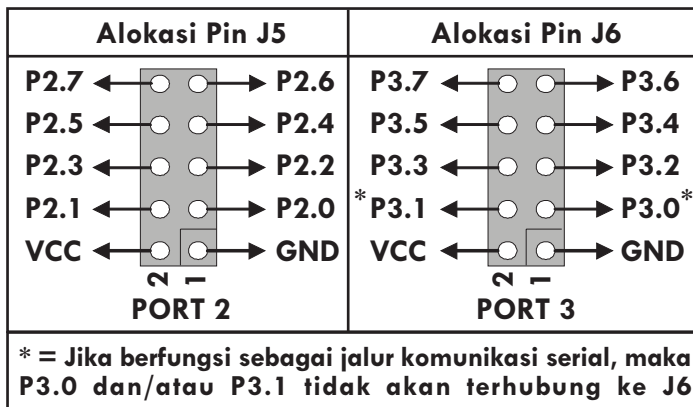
| Alokasi Pin J5 | Alokasi Pin J6 |
|---|---|
| P2.7 ← → P2.6 | P3.7 ← → P3.6 |
| P2.5 ← → P2.4 | P3.5 ← → P3.4 |
| P2.3 ← → P2.2 | P3.3 ← → P3.2 |
| P2.1 ← → P2.0 | *P3.1 ← → P3.0* |
| VCC ← → GND | VCC ← → GND |
| 2 1 PORT 2 | 2 1 PORT 3 |

* = Jika berfungsi sebagai jalur komunikasi serial, maka P3.0 dan/atau P3.1 tidak akan terhubung ke J6